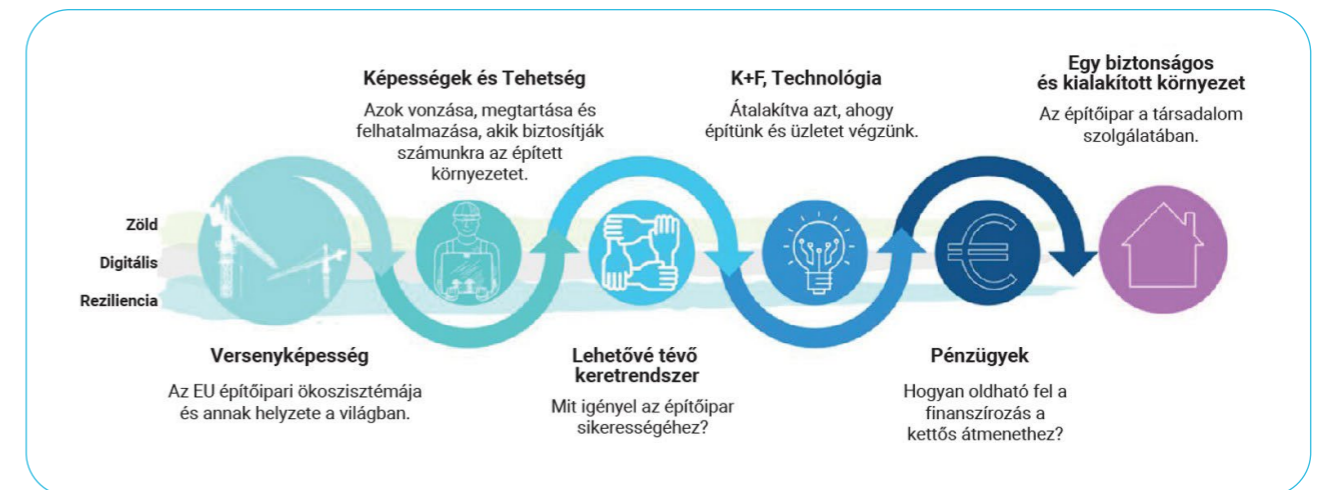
Képességek és Tehetség

Azok vonzása, megtartása és felhatalmazása, akik biztosítják számunkra az épített környezetet.

K+F, Technológia

Átalakítva azt, ahogy építünk és üzletet végzünk.

Egy biztonságos és kialakított környezet

Az építőipar a társadalom szolgálatában.

Zöld

Digitális

Reziliencia

Versenyképesség

Az EU építőipari ökoszisztémája és annak helyzete a világban.

Lehetővé tévő keretrendszer

Mit igényel az építőipar sikerességéhez?

Pénzügyek

Hogyan oldható fel a finanszírozás a kettős átmenethez?